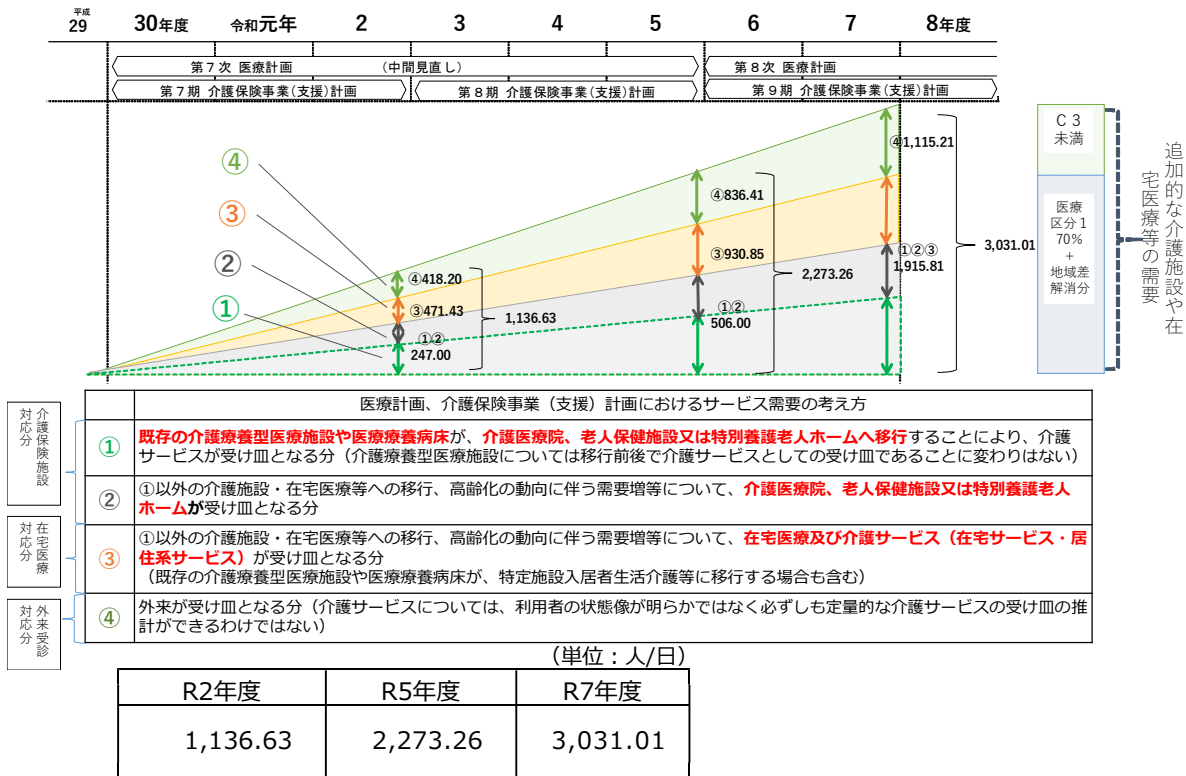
平成 29 | 30年度 | 令和元年 | 2 | 3 | 4 | 5 | 6 | 7 | 8年度

第７次 医療計画 （中間見直し）
第８次 医療計画
第７期 介護保険事業（支援）計画
第８期 介護保険事業（支援）計画
第９期 介護保険事業（支援）計画

④
③
②
①

④418.20
③471.43
①②
247.00
1,136.63

④836.41
③930.85
①②
506.00
2,273.26

④1,115.21
①②③
1,915.81
3,031.01

Ｃ３
未満

医療
区分１
70%
＋
地域差
解消分

追加的な介護施設や在宅医療等の需要

| | 医療計画、介護保険事業（支援）計画におけるサービス需要の考え方 |
|---|---|
| ① | 既存の介護療養型医療施設や医療療養病床が、介護医療院、老人保健施設又は特別養護老人ホームへ移行することにより、介護サービスが受け皿となる分（介護療養型医療施設については移行前後で介護サービスとしての受け皿であることに変わりはない） |
| ② | ①以外の介護施設・在宅医療等への移行、高齢化の動向に伴う需要増等について、介護医療院、老人保健施設又は特別養護老人ホームが受け皿となる分 |
| ③ | ①以外の介護施設・在宅医療等への移行、高齢化の動向に伴う需要増等について、在宅医療及び介護サービス（在宅サービス・居住系サービス）が受け皿となる分（既存の介護療養型医療施設や医療療養病床が、特定施設入居者生活介護等に移行する場合も含む） |
| ④ | 外来が受け皿となる分（介護サービスについては、利用者の状態像が明らかではなく必ずしも定量的な介護サービスの受け皿の推計ができるわけではない） |

介護保険施設対応分
在宅医療対応分
外来受診対応分

（単位：人/日）

| R2年度 | R5年度 | R7年度 |
|---|---|---|
| 1,136.63 | 2,273.26 | 3,031.01 |